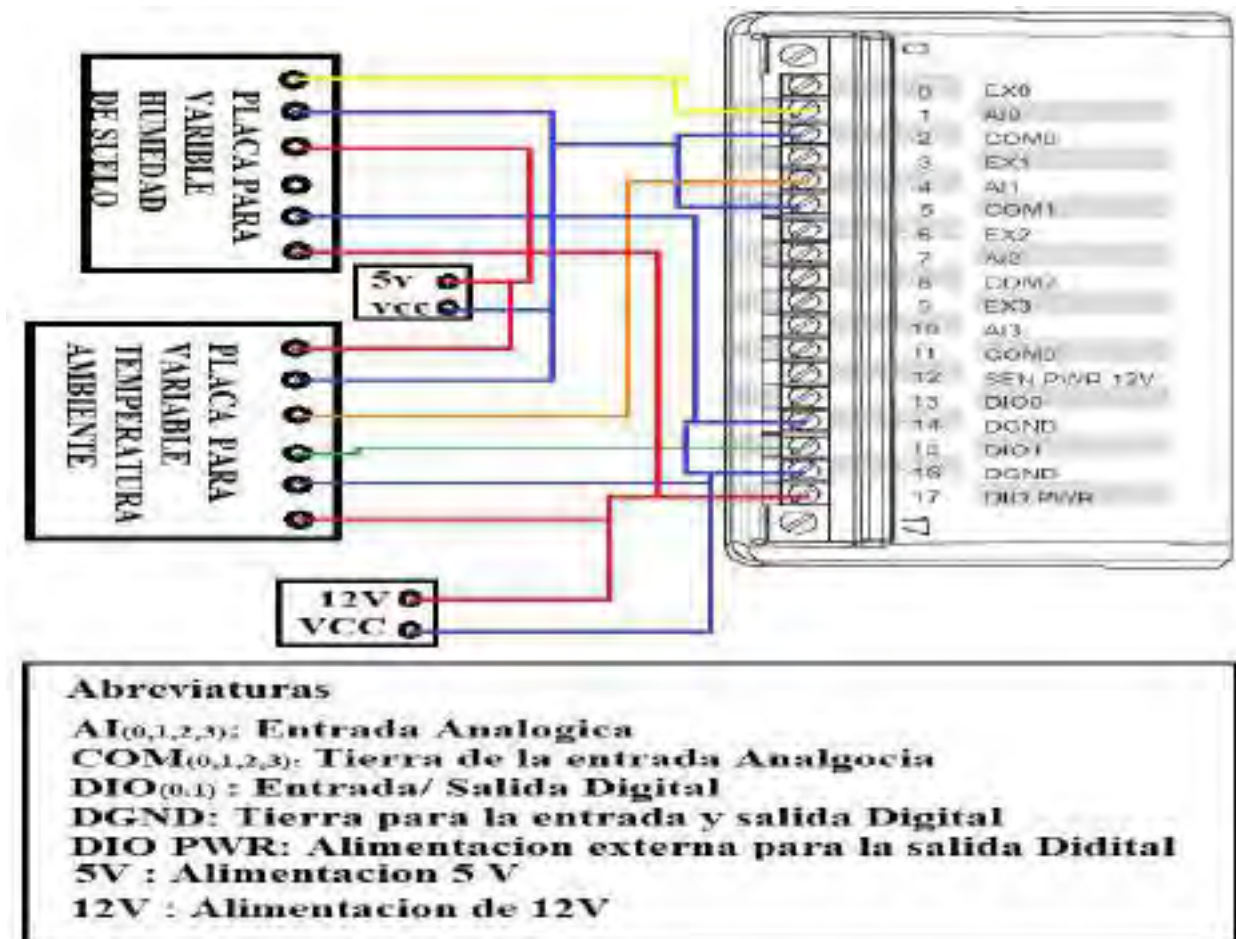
PLACA PARA VARIBLE HUMEDAD DE SUELO

5V
VCC

PLACA PARA VARIABLE TEMPERATURA AMBIENTE

12V
VCC

C3
0 EX0
1 AI0
2 COM0
3 EX1
4 AI1
5 COM1
6 EX2
7 AI2
8 COM2
9 EX3
10 AI3
11 COM3
12 SEN PWR 12V
13 DIO0
14 DGND
15 DIO1
16 DGND
17 DIO PWR
17

Abreviaturas
AI$_{(0,1,2,3)}$: Entrada Analogica
COM$_{(0,1,2,3)}$: Tierra de la entrada Analgocia
DIO$_{(0,1)}$ : Entrada/ Salida Digital
DGND: Tierra para la entrada y salida Digital
DIO PWR: Alimentacion externa para la salida Didital
5V : Alimentacion 5 V
12V : Alimentacion de 12V